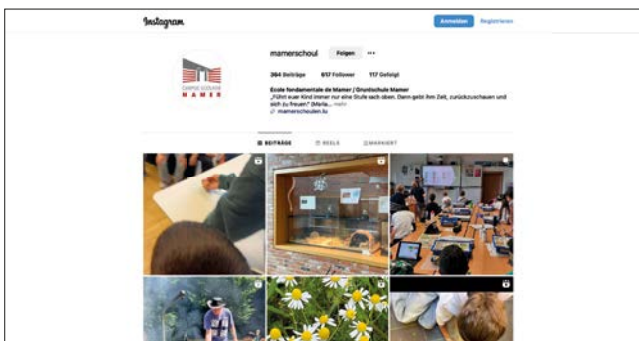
Instagram

Anmelden Registrieren

CAMPUS SCOLAIRE MAMER

mamerschoul Folgen •••

394 Beiträge 617 Follower 117 Gefolgt

Ecole fondamentale de Mamer / Grundschule Mamer
„Führt euer Kind immer nur eine Stufe nach oben. Dann gebt ihm Zeit, zurückzuschauen und sich zu freuen" (Maria... mehr
mamerscheulen.lu

BEITRÄGE REELS MARKIERT